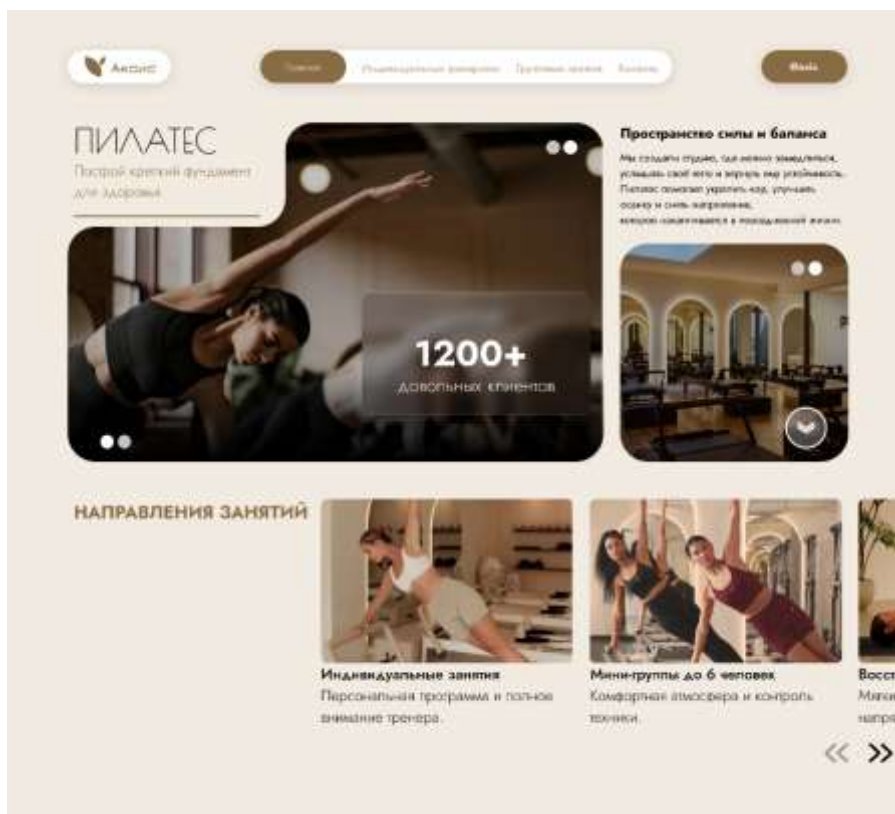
Акцис

Главная Индивидуальные тренировки Групповые занятия Контакты

Войти

ПИЛАТЕС
Построй крепкий фундамент для здоровья

Пространство силы и баланса
Мы создали студию, где можно замедлиться, услышать своё тело и вернуть ему устойчивость. Пилатес помогает укрепить кор, улучшить осанку и снять напряжение, которое накапливается в повседневной жизни.

1200+
довольных клиентов

НАПРАВЛЕНИЯ ЗАНЯТИЙ

Индивидуальные занятия
Персональная программа и полное внимание тренера.

Мини-группы до 6 человек
Комфортная атмосфера и контроль техники.

Восст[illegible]
Мягк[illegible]
напря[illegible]

« »